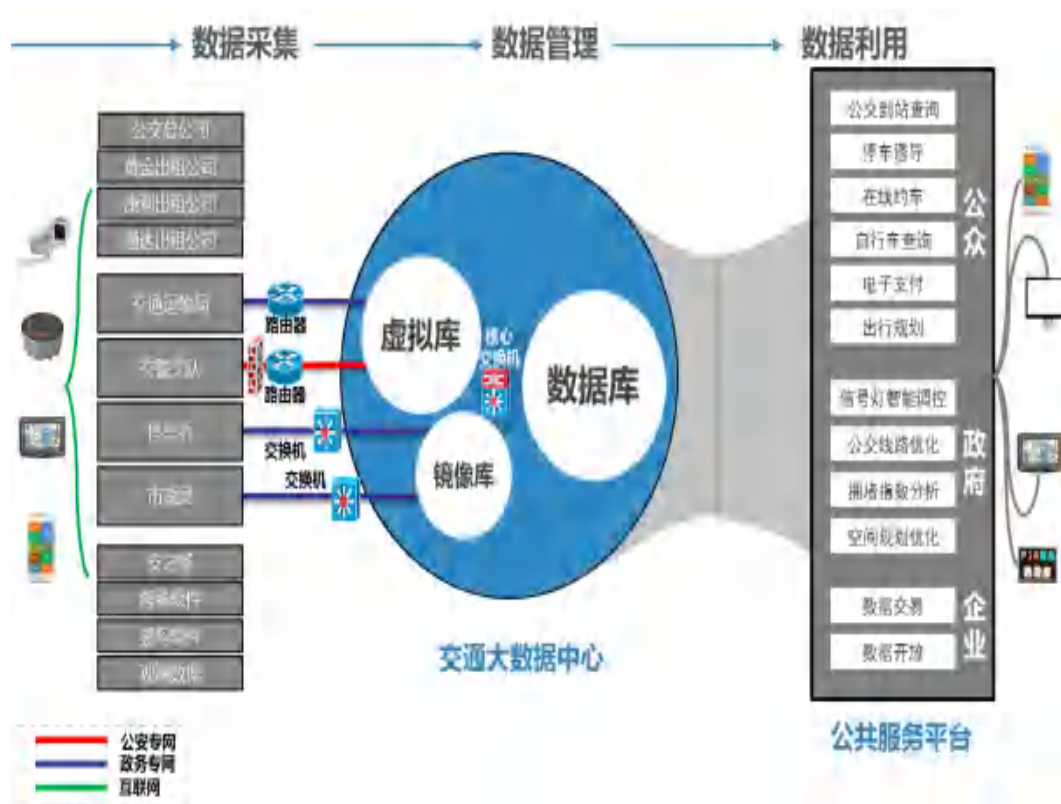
数据采集 数据管理 数据利用

公交总公司
曹金出租公司
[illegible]出租公司
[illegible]出租公司
交通运输局
交警支队
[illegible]
市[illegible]
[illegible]
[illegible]
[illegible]
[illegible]

路由器
路由器
交换机
交换机

虚拟库
核心交换机
数据库
镜像库

交通大数据中心

公交到站查询
停车诱导
在线约车
自行车查询
电子支付
出行规划
公众

信号灯智能调控
公交线路优化
拥堵指数分析
空间规划优化
政府

数据交易
数据开放
企业

公共服务平台

公安专网
政务专网
互联网